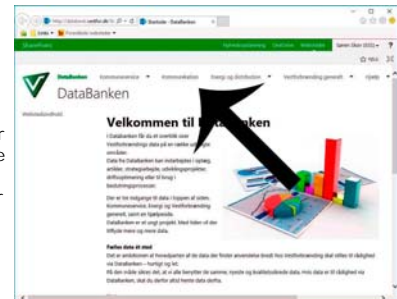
http://databank.vestfor.dk/ Startside - DataBanken
Links Foreslåede websteder
SharePoint Administrationssite OneDrive Websteder
Følg
DataBanken Kommunerelateret Kommunikation Energi og distribution Vestforbrænding generelt Hjælp
DataBanken
Velkommen til DataBanken
I DataBanken får du et overblik over Vestforbrændings data på en række udvalgte områder.
Data fra DataBanken kan indarbejdes i oplæg, artikler, strategiarbejde, udviklingsprojekter, driftsoptimering eller til brug i beslutningsprocesser.
Der er tre indgange til data i toppen af siden: Kommunerelateret, Energi og Vestforbrænding generelt, samt en fjerde indgang.
DataBanken er et ungt projekt. Med tiden vil der tilføjes mere og mere data.
Fælles data et sted
Det er ambitionen at DataBanken skal være det sted hvor de fleste data fra Vestforbrænding skal stilles til rådighed via DataBanken – hurtigt og let.
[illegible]